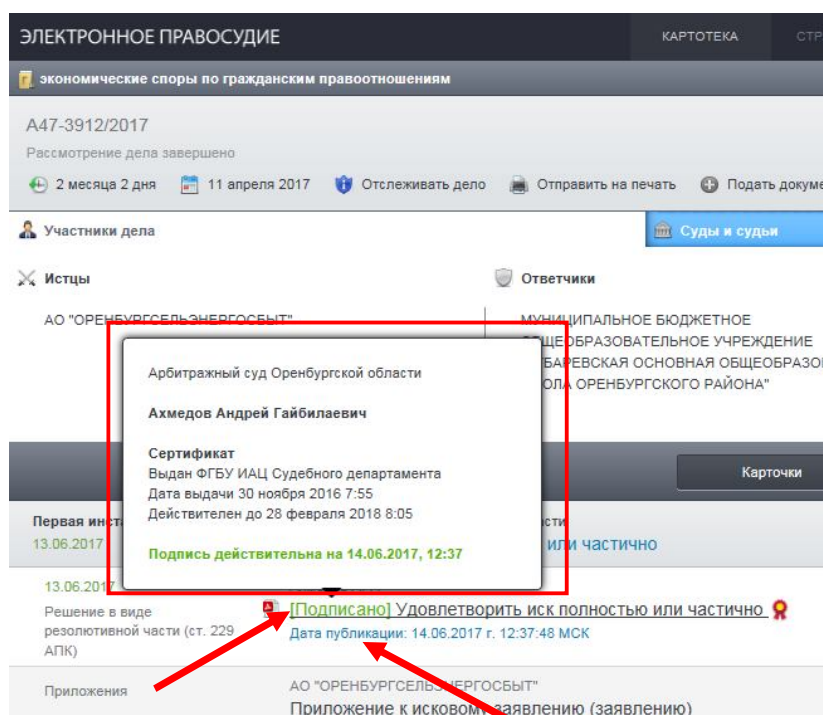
ЭЛЕКТРОННОЕ ПРАВОСУДИЕ КАРТОТЕКА СТР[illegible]

экономические споры по гражданским правоотношениям

А47-3912/2017
Рассмотрение дела завершено

2 месяца 2 дня 11 апреля 2017 Отслеживать дело Отправить на печать Подать докуме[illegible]

Участники дела Суды и судьи

Истцы

АО "ОРЕНБУРГСЕЛЬЭНЕРГОСБЫТ"

Ответчики

МУНИЦИПАЛЬНОЕ БЮДЖЕТНОЕ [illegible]ОБЩЕОБРАЗОВАТЕЛЬНОЕ УЧРЕЖДЕНИЕ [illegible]БАРЕВСКАЯ ОСНОВНАЯ ОБЩЕОБРАЗО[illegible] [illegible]ОЛА ОРЕНБУРГСКОГО РАЙОНА"

Арбитражный суд Оренбургской области

Ахмедов Андрей Гайбилаевич

Сертификат
Выдан ФГБУ ИАЦ Судебного департамента
Дата выдачи 30 ноября 2016 7:55
Действителен до 28 февраля 2018 8:05

Подпись действительна на 14.06.2017, 12:37

Карточки

Первая инста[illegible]
13.06.2017

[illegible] или частично

13.06.2017
Решение в виде резолютивной части (ст. 229 АПК)

[Подписано] Удовлетворить иск полностью или частично
Дата публикации: 14.06.2017 г. 12:37:48 МСК

Приложения

АО "ОРЕНБУРГСЕЛЬЭНЕРГОСБЫТ"
Приложение к исковому заявлению (заявлению)